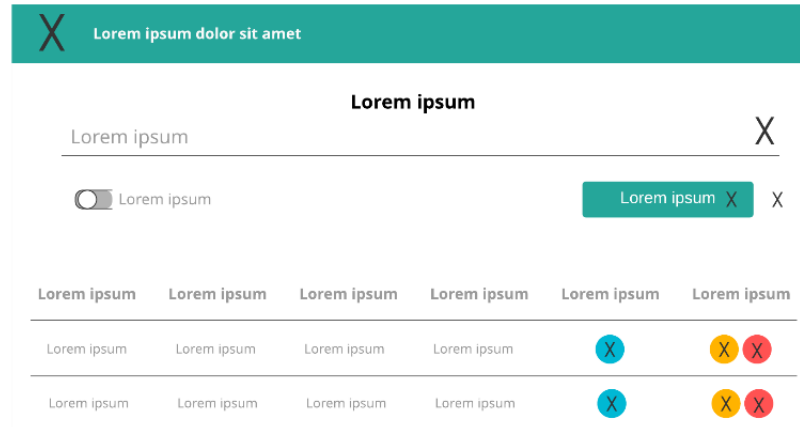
X Lorem ipsum dolor sit amet

Lorem ipsum

Lorem ipsum X

Lorem ipsum

Lorem ipsum X X

| Lorem ipsum | Lorem ipsum | Lorem ipsum | Lorem ipsum | Lorem ipsum | Lorem ipsum |
|---|---|---|---|---|---|
| Lorem ipsum | Lorem ipsum | Lorem ipsum | Lorem ipsum | X | X X |
| Lorem ipsum | Lorem ipsum | Lorem ipsum | Lorem ipsum | X | X X |